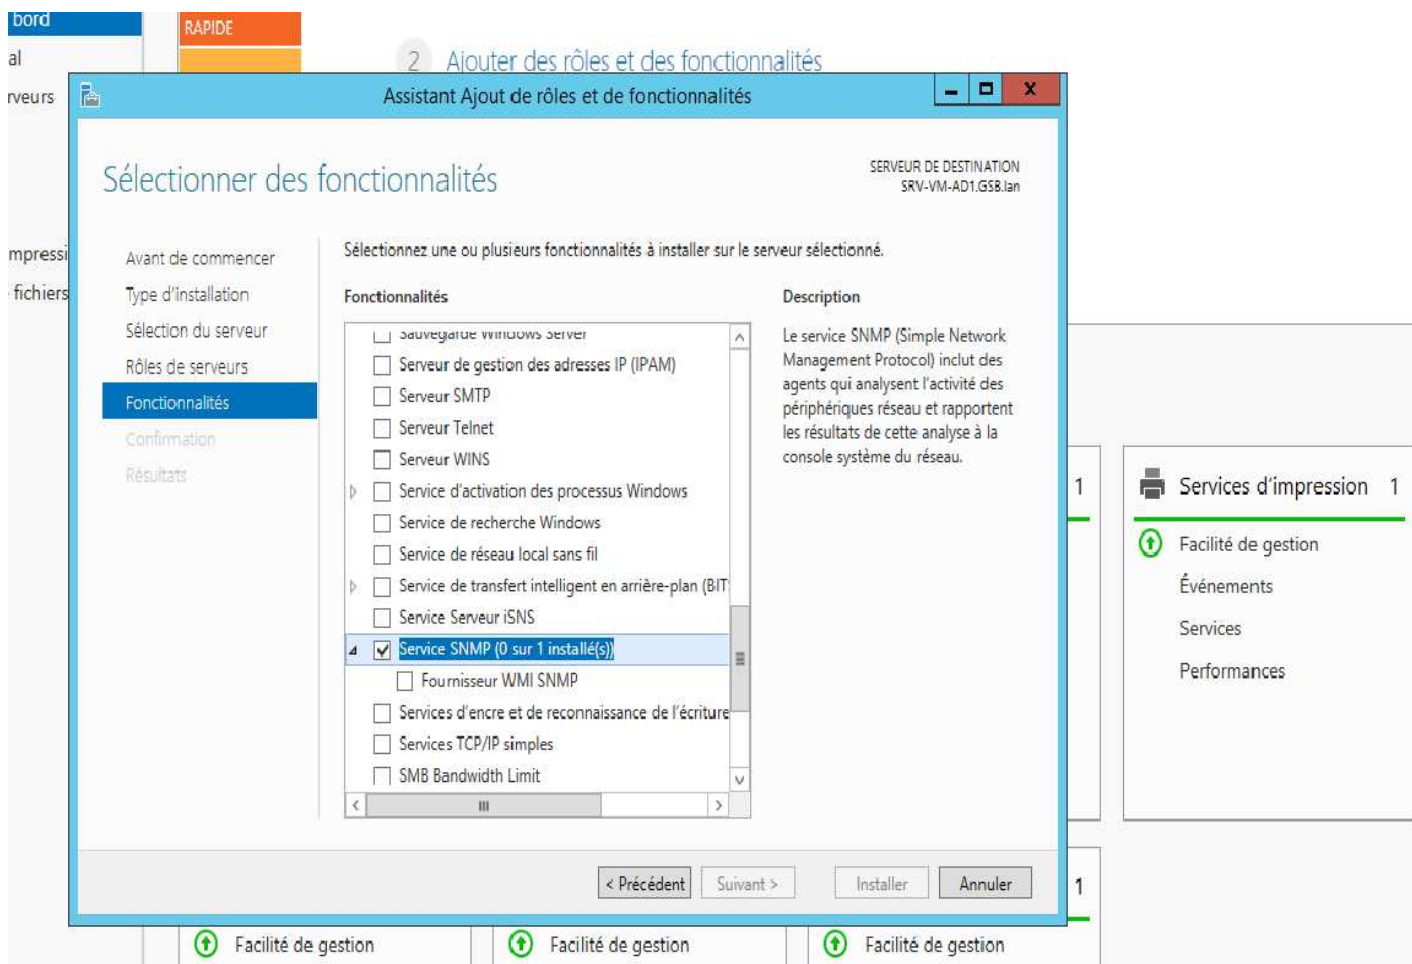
bord
al
rveurs
mpressi
fichiers

RAPIDE

2 Ajouter des rôles et des fonctionnalités

Assistant Ajout de rôles et de fonctionnalités

Sélectionner des fonctionnalités

SERVEUR DE DESTINATION
SRV-VM-AD1.GSB.lan

Avant de commencer
Type d'installation
Sélection du serveur
Rôles de serveurs
Fonctionnalités
Confirmation
Résultats

Sélectionnez une ou plusieurs fonctionnalités à installer sur le serveur sélectionné.

Fonctionnalités

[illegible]
Serveur de gestion des adresses IP (IPAM)
Serveur SMTP
Serveur Telnet
Serveur WINS
Service d'activation des processus Windows
Service de recherche Windows
Service de réseau local sans fil
Service de transfert intelligent en arrière-plan (BIT
Service Serveur iSNS
Service SNMP (0 sur 1 installé(s))
Fournisseur WMI SNMP
Services d'encre et de reconnaissance de l'écriture
Services TCP/IP simples
SMB Bandwidth Limit

Description

Le service SNMP (Simple Network Management Protocol) inclut des agents qui analysent l'activité des périphériques réseau et rapportent les résultats de cette analyse à la console système du réseau.

< Précédent
Suivant >
Installer
Annuler

1
Services d'impression 1
Facilité de gestion
Événements
Services
Performances

1
Facilité de gestion
Facilité de gestion
Facilité de gestion